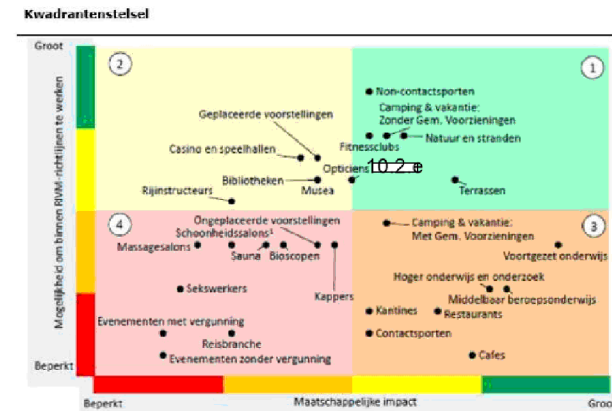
Kwadrantenstelsel

Groot

Mogelijkheid om binnen RIVM-richtlijnen te werken

Beperkt

2

1

Non-contactsporten

Camping & vakantie: Zonder Gem. Voorzieningen

Geplaceerde voorstellingen

Fitnessclubs

Natuur en stranden

Casino en speelhallen

Opticiens

10.2 e

Bibliotheken

Rijinstructeurs

Musea

Terrassen

4

3

Ongeplaceerde voorstellingen

Schoonheidssalons¹

Camping & vakantie: Met Gem. Voorzieningen

Massagesalons

Sauna

Bioscopen

Voortgezet onderwijs

Kappers

Hoger onderwijs en onderzoek

Sekswerkers

Middelbaar beroepsonderwijs

Kantines

Restaurants

Evenementen met vergunning

Contactsporten

Reisbranche

Evenementen zonder vergunning

Cafes

Beperkt

Maatschappelijke impact

Groot